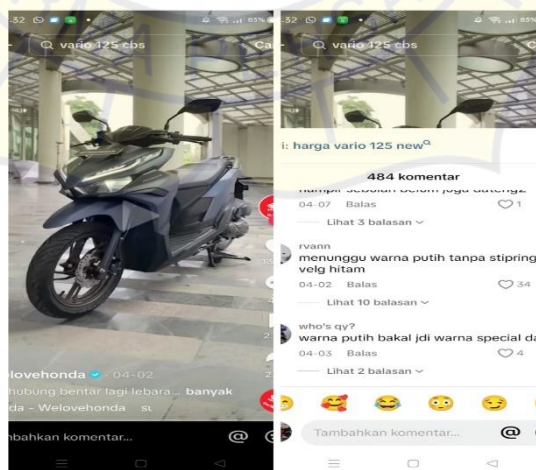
:32 85%
Q vario 125 cbs
Ca
welovehonda · 04-02
hubung bentar lagi lebara... banyak
da - Welovehonda
nbahkan komentar...
@

:32 85%
Q vario 125 cbs
i: harga vario 125 new
484 komentar
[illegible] belum juga dateng2
04-07 Balas 1
Lihat 3 balasan
rvann
menunggu warna putih tanpa stipring velg hitam
04-02 Balas 34
Lihat 10 balasan
who's qy?
warna putih bakal jdi warna special da
04-03 Balas 4
Lihat 2 balasan
Tambahkan komentar...
@